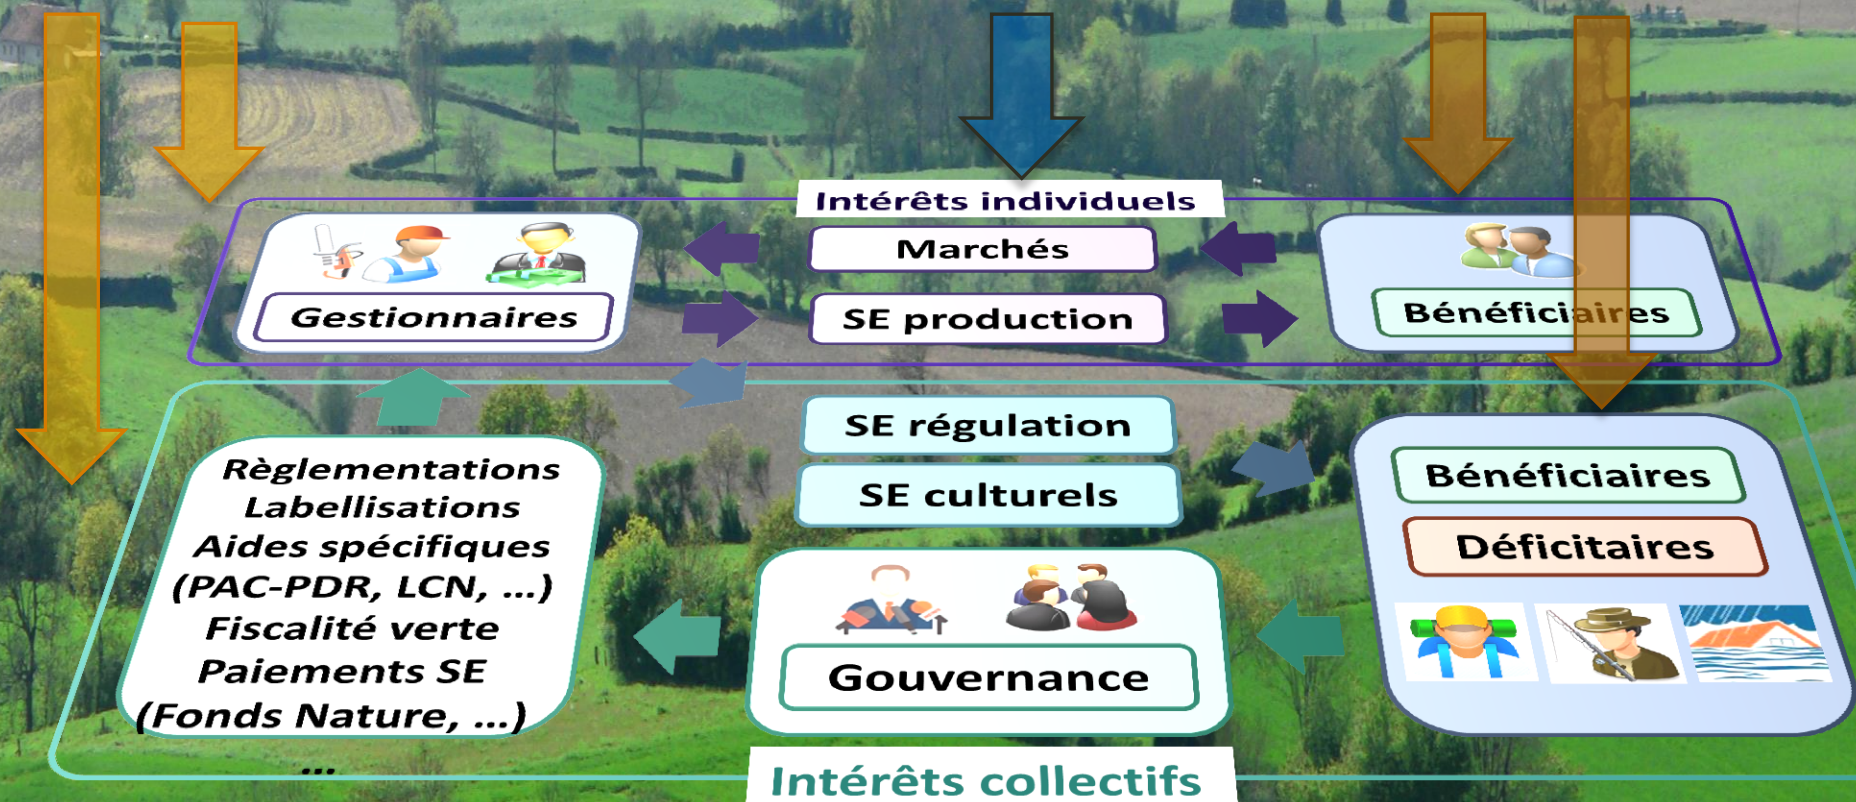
Intérêts individuels

Gestionnaires

Marchés

SE production

Bénéficiaires

SE régulation

SE culturels

Règlementations
Labellisations
Aides spécifiques
(PAC-PDR, LCN, ...)
Fiscalité verte
Paiements SE
(Fonds Nature, ...)
...

Gouvernance

Bénéficiaires

Déficitaires

Intérêts collectifs